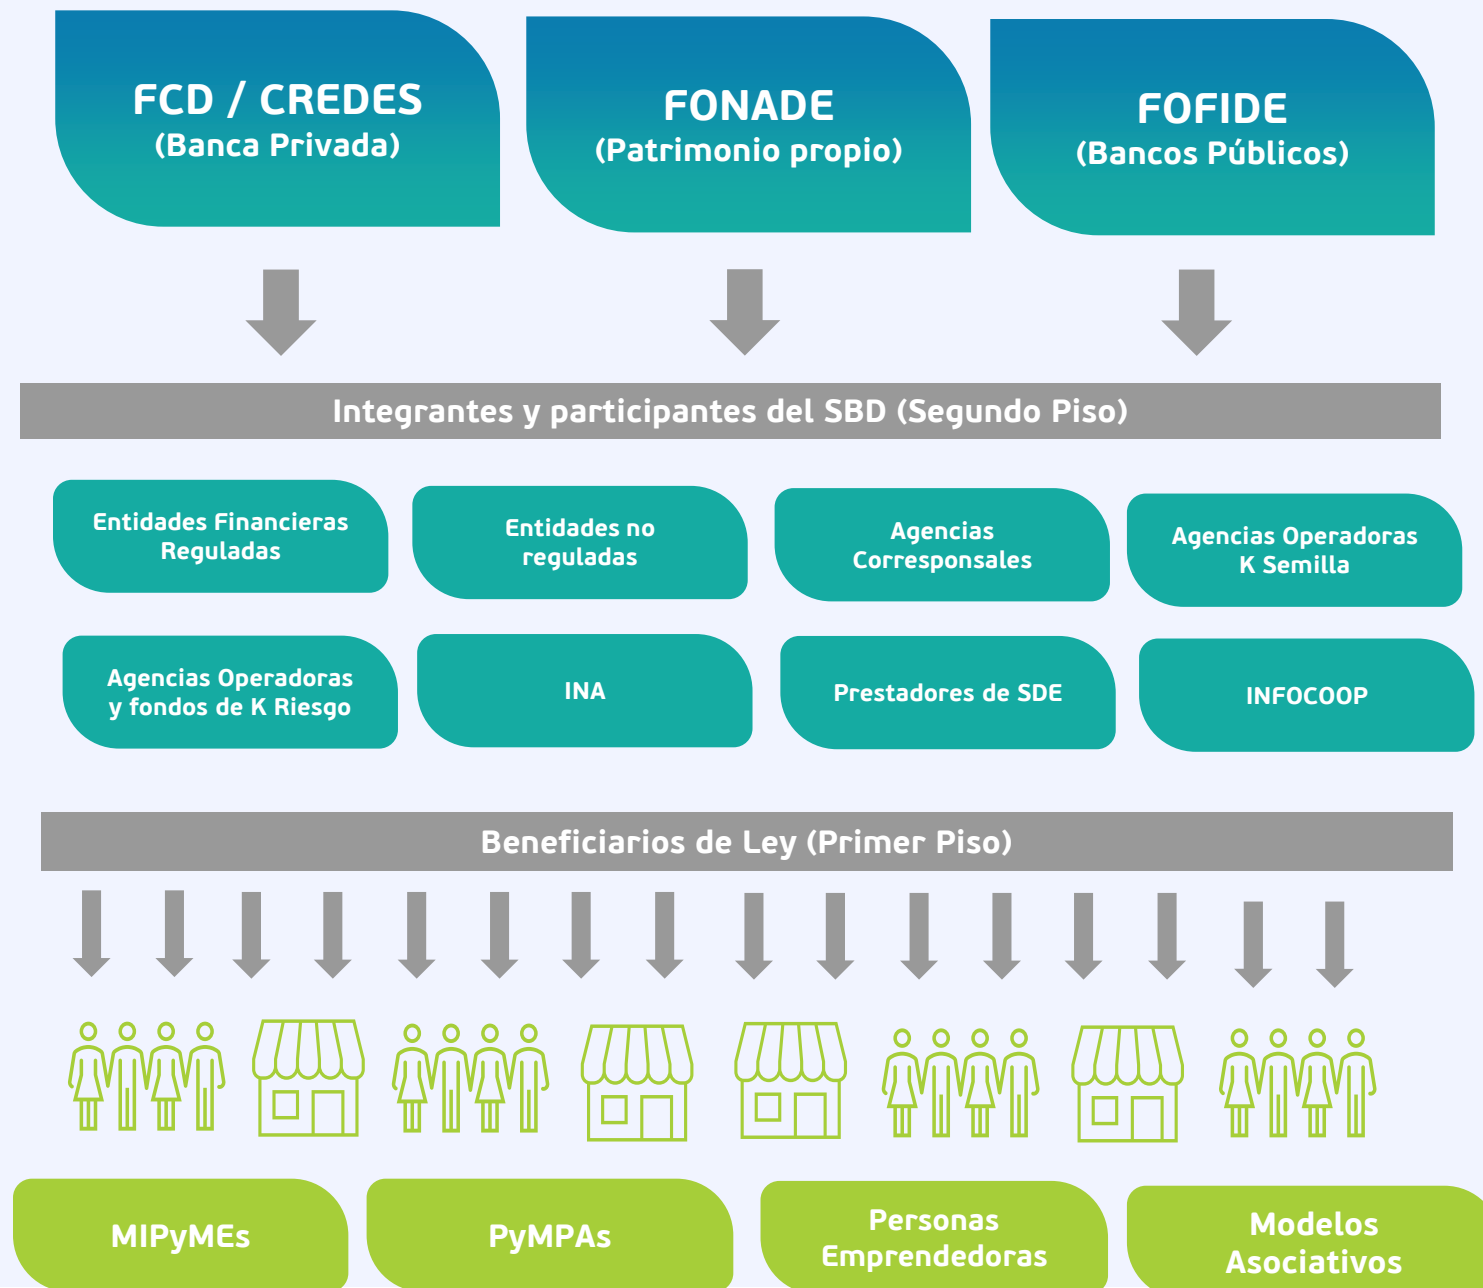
FCD / CREDES
(Banca Privada)

FONADE
(Patrimonio propio)

FOFIDE
(Bancos Públicos)

Integrantes y participantes del SBD (Segundo Piso)

Entidades Financieras Reguladas

Entidades no reguladas

Agencias Corresponsales

Agencias Operadoras K Semilla

Agencias Operadoras y fondos de K Riesgo

INA

Prestadores de SDE

INFOCOOP

Beneficiarios de Ley (Primer Piso)

MIPyMEs

PyMPAs

Personas Emprendedoras

Modelos Asociativos